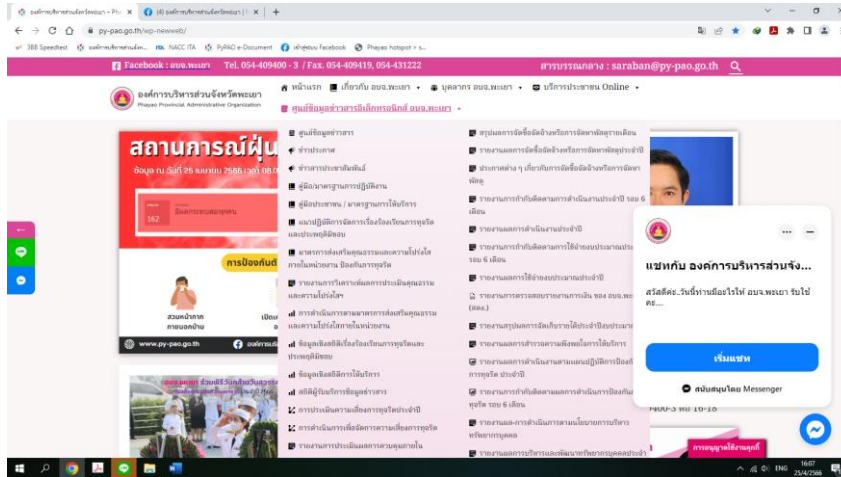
องค์การบริหารส่วนจังหวัดพะเยา - Pha × (4) องค์การบริหารส่วนจังหวัดพะเยา | ×

py-pao.go.th/wp-newweb/

3BB Speedtest องค์การบริหารส่วนจัง... NACC ITA PyPAO e-Document เข้าสู่ระบบ Facebook Phayao hotspot > s...

Facebook : อบจ.พะเยา Tel. 054-409400 - 3 / Fax. 054-409419, 054-431222 สารบรรณกลาง : saraban@py-pao.go.th

องค์การบริหารส่วนจังหวัดพะเยา
Phayao Provincial Administrative Organization

หน้าแรก เกี่ยวกับ อบจ.พะเยา บุคลากร อบจ.พะเยา บริการประชาชน Online

ศูนย์ข้อมูลข่าวสารอิเล็กทรอนิกส์ อบจ.พะเยา

สถานการณ์ฝุ่น
ข้อมูล ณ วันที่ 25 เมษายน 2566 เวลา 08.0
162
มีผลกระทบต่อสุขภาพ
การป้องกันตั
สวมหน้ากาก
ภายนอกบ้าน
www.py-pao.go.th องค์การบ

ศูนย์ข้อมูลข่าวสาร
ข่าวประกาศ
ข่าวสารประชาสัมพันธ์
คู่มือ/มาตรฐานการปฏิบัติงาน
คู่มือประชาชน / มาตรฐานการให้บริการ
แนวปฏิบัติการจัดการเรื่องร้องเรียนการทุจริตและประพฤติมิชอบ
มาตรการส่งเสริมคุณธรรมและความโปร่งใสภายในหน่วยงาน ป้องกันการทุจริต
รายงานการวิเคราะห์ผลการประเมินคุณธรรมและความโปร่งใส
การดำเนินการตามมาตรการส่งเสริมคุณธรรมและความโปร่งใสภายในหน่วยงาน
ข้อมูลสถิติเรื่องร้องเรียนการทุจริตและประพฤติมิชอบ
ข้อมูลสถิติการให้บริการ
สถิติผู้รับบริการข้อมูลข่าวสาร
การประเมินความเสี่ยงการทุจริตประจำปี
การดำเนินการเพื่อจัดการความเสี่ยงการทุจริต
รายงานการประเมินผลการควบคุมภายใน

สรุปผลการจัดซื้อจัดจ้างหรือการจัดหาพัสดุรายเดือน
รายงานผลการจัดซื้อจัดจ้างหรือการจัดหาพัสดุประจำปี
ประกาศต่าง ๆ เกี่ยวกับการจัดซื้อจัดจ้างหรือการจัดหาพัสดุ
รายงานการกำกับติดตามการดำเนินงานประจำปี รอบ 6 เดือน
รายงานผลการดำเนินงานประจำปี
รายงานการกำกับติดตามการใช้จ่ายงบประมาณประจำปี รอบ 6 เดือน
รายงานผลการใช้จ่ายงบประมาณประจำปี
รายงานการตรวจสอบรายงานการเงิน ของ อบจ.พะเยา (สตง.)
รายงานสรุปผลการจัดเก็บรายได้ประจำปีงบประมาณ
รายงานผลการสำรวจความพึงพอใจการให้บริการ
รายงานผลการดำเนินงานตามแผนปฏิบัติการป้องกันการทุจริต ประจำปี
รายงานการกำกับติดตามผลการดำเนินการป้องกันการทุจริต รอบ 6 เดือน
รายงานผลการดำเนินการตามนโยบายการบริหารทรัพยากรบุคคล
รายงานผลการบริหารและพัฒนาทรัพยากรบุคคลประจำ

แชทกับ องค์การบริหารส่วนจัง...
สวัสดีค่ะ..วันนี้ท่านมีอะไรให้ อบจ.พะเยา รับใช้คะ...
เริ่มแชท
สนับสนุนโดย Messenger

400-3 หรือ 16-18
การอนุญาตใช้งานคุกกี้

ENG 16:07 25/4/2566